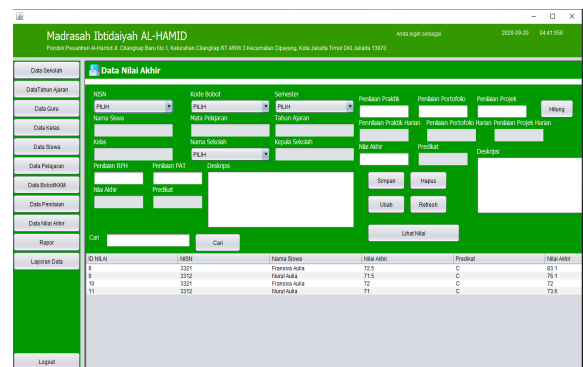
Madrasah Ibtidaiyah AL-HAMID
Pondok Pesantren Al-Hamid Jl. Cilangkap Baru No.1, Kelurahan Cilangkap RT.4/RW.3 Kecamatan Cipayung, Kota Jakarta Timur DKI Jakarta 13870

Anda login sebagai

2020-09-20 04:41:058

Data Sekolah
DataTahun Ajaran
Data Guru
Data Kelas
Data Siswa
Data Pelajaran
Data BobotKKM
Data Penilaian
Data Nilai Akhir
Rapor
Laporan Data
Logout

Data Nilai Akhir

NISN
PILIH
Nama Siswa
Kelas
Penilaian RPH
Nilai Akhir

Kode Bobot
PILIH
Mata Pelajaran
Nama Sekolah
PILIH
Penilaian PAT
Predikat

Deskrips

Semester
PILIH
Tahun Ajaran
Kepala Sekolah

Penilaian Praktik
Penilaian Praktik Harian
Nilai Akhir

Penilaian Portofolio
Penilaian Portofolio Harian
Predikat

Penilaian Projek
Penilaian Projek Harian
Deskripsi

Hitung

Simpan
Hapus
Ubah
Refresh
Lihat Nilai

Cari
Cari

| ID NILAI | NISN | Nama Siswa | Nilai Akhir | Predikat | Nilai Akhir |
|---|---|---|---|---|---|
| 8 | 3321 | Fransiva Aulia | 72.5 | C | 83.1 |
| 9 | 3312 | Nurul Aulia | 71.5 | C | 76.1 |
| 10 | 3321 | Fransiva Aulia | 72 | C | 72 |
| 11 | 3312 | Nurul Aulia | 71 | C | 73.6 |